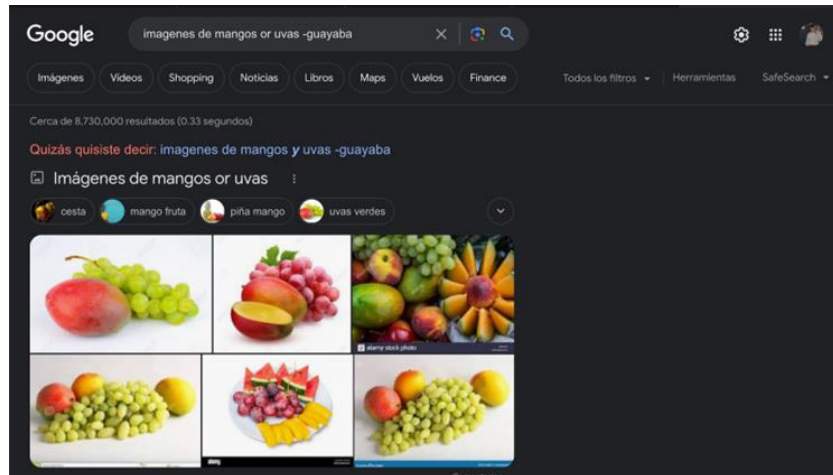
Google

imagenes de mangos or uvas -guayaba

Imágenes | Videos | Shopping | Noticias | Libros | Maps | Vuelos | Finance | Todos los filtros | Herramientas | SafeSearch

Cerca de 8,730,000 resultados (0.33 segundos)

Quizás quisiste decir: imagenes de mangos *y* uvas -guayaba

Imágenes de mangos or uvas

cesta | mango fruta | piña mango | uvas verdes

alamy stock photo